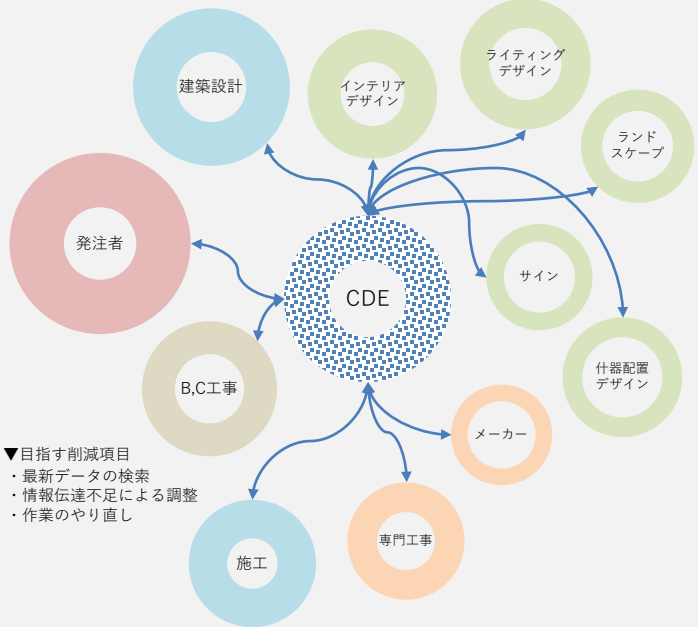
建築設計

インテリア
デザイン

ライティング
デザイン

ランド
スケープ

発注者

CDE

サイン

B,C工事

什器配置
デザイン

メーカー

▼目指す削減項目
・最新データの検索
・情報伝達不足による調整
・作業のやり直し

施工

専門工事